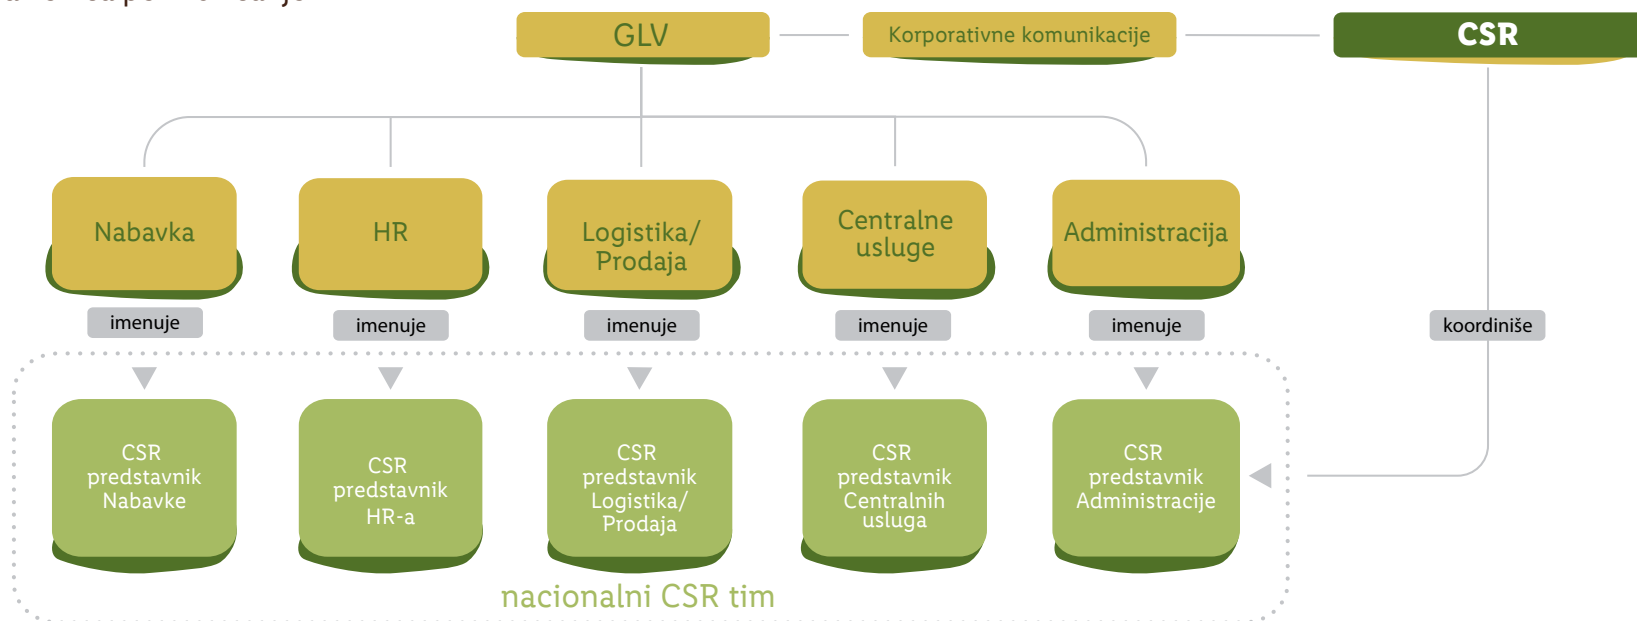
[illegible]

GLV

Korporativne komunikacije

CSR

Nabavka

HR

Logistika/ Prodaja

Centralne usluge

Administracija

imenuje

imenuje

imenuje

imenuje

imenuje

koordiniše

CSR predstavnik Nabavke

CSR predstavnik HR-a

CSR predstavnik Logistika/ Prodaja

CSR predstavnik Centralnih usluga

CSR predstavnik Administracije

nacionalni CSR tim